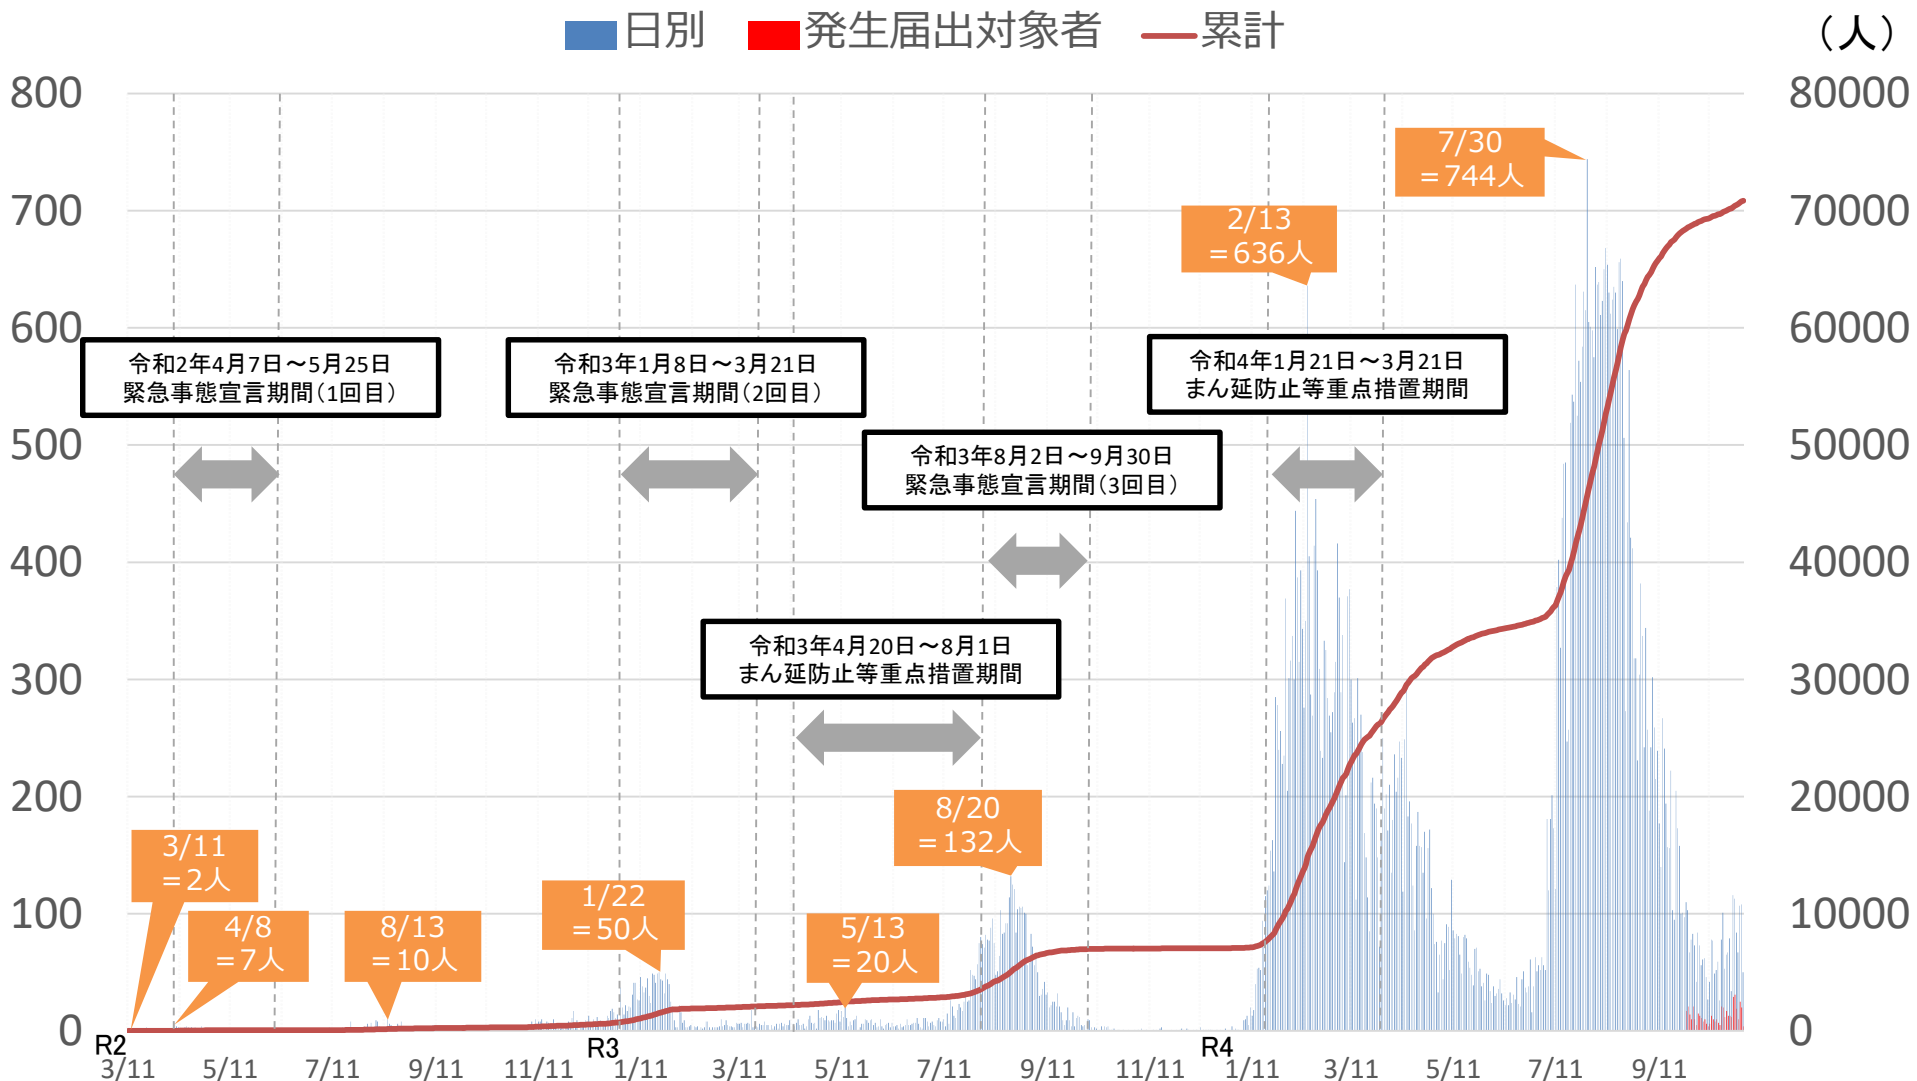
日別　発生届出対象者　累計　（人）

800 700 600 500 400 300 200 100 0

80000 70000 60000 50000 40000 30000 20000 10000 0

令和2年4月7日～5月25日
緊急事態宣言期間（1回目）

令和3年1月8日～3月21日
緊急事態宣言期間（2回目）

令和4年1月21日～3月21日
まん延防止等重点措置期間

令和3年8月2日～9月30日
緊急事態宣言期間（3回目）

令和3年4月20日～8月1日
まん延防止等重点措置期間

7/30
＝744人

2/13
＝636人

8/20
＝132人

3/11
＝2人

4/8
＝7人

8/13
＝10人

1/22
＝50人

5/13
＝20人

R2
3/11　5/11　7/11　9/11　11/11　R3
1/11　3/11　5/11　7/11　9/11　11/11　R4
1/11　3/11　5/11　7/11　9/11